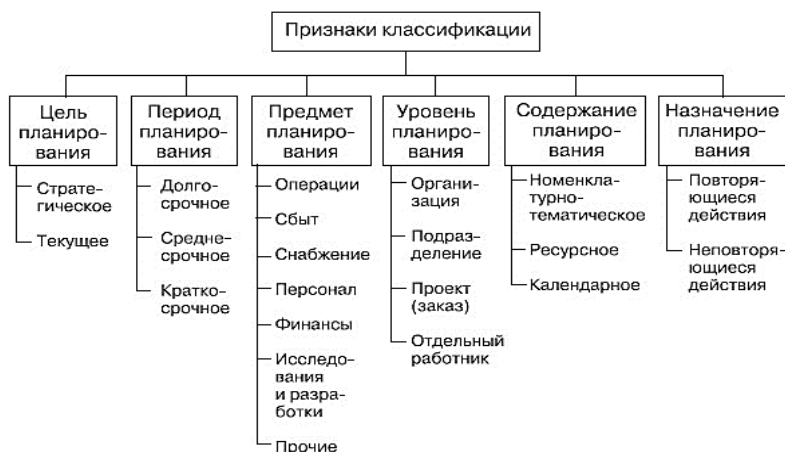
Признаки классификации

Цель планирования
Стратегическое
Текущее

Период планирования
Долгосрочное
Среднесрочное
Краткосрочное

Предмет планирования
Операции
Сбыт
Снабжение
Персонал
Финансы
Исследования и разработки
Прочие

Уровень планирования
Организация
Подразделение
Проект (заказ)
Отдельный работник

Содержание планирования
Номенклатурно-тематическое
Ресурсное
Календарное

Назначение планирования
Повторяющиеся действия
Неповторяющиеся действия